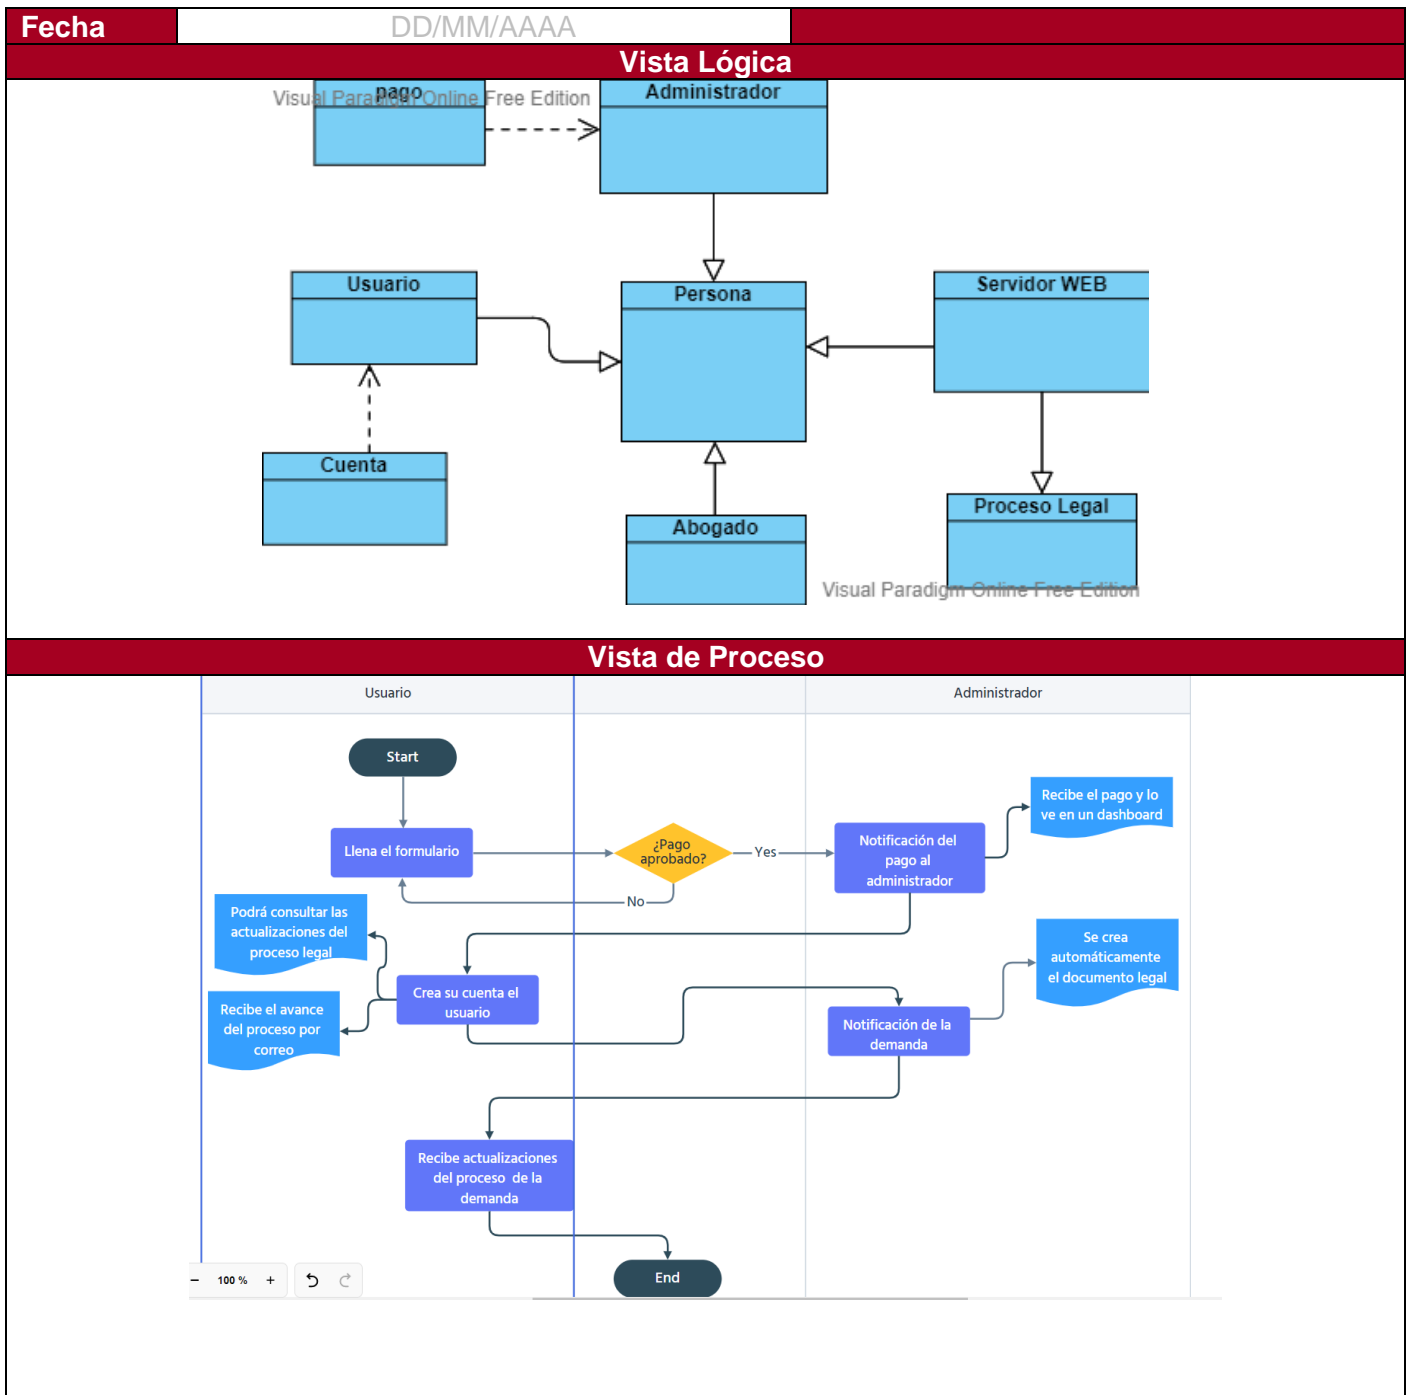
Fecha
DD/MM/AAAA

Vista Lógica

Visual Paradigm Online Free Edition

pago

Administrador

Usuario

Persona

Servidor WEB

Cuenta

Abogado

Proceso Legal

Visual Paradigm Online Free Edition

Vista de Proceso

Usuario

Administrador

Start

Llena el formulario

¿Pago aprobado?

Yes

No

Notificación del pago al administrador

Recibe el pago y lo ve en un dashboard

Podrá consultar las actualizaciones del proceso legal

Crea su cuenta el usuario

Recibe el avance del proceso por correo

Se crea automáticamente el documento legal

Notificación de la demanda

Recibe actualizaciones del proceso de la demanda

End

– 100 % +